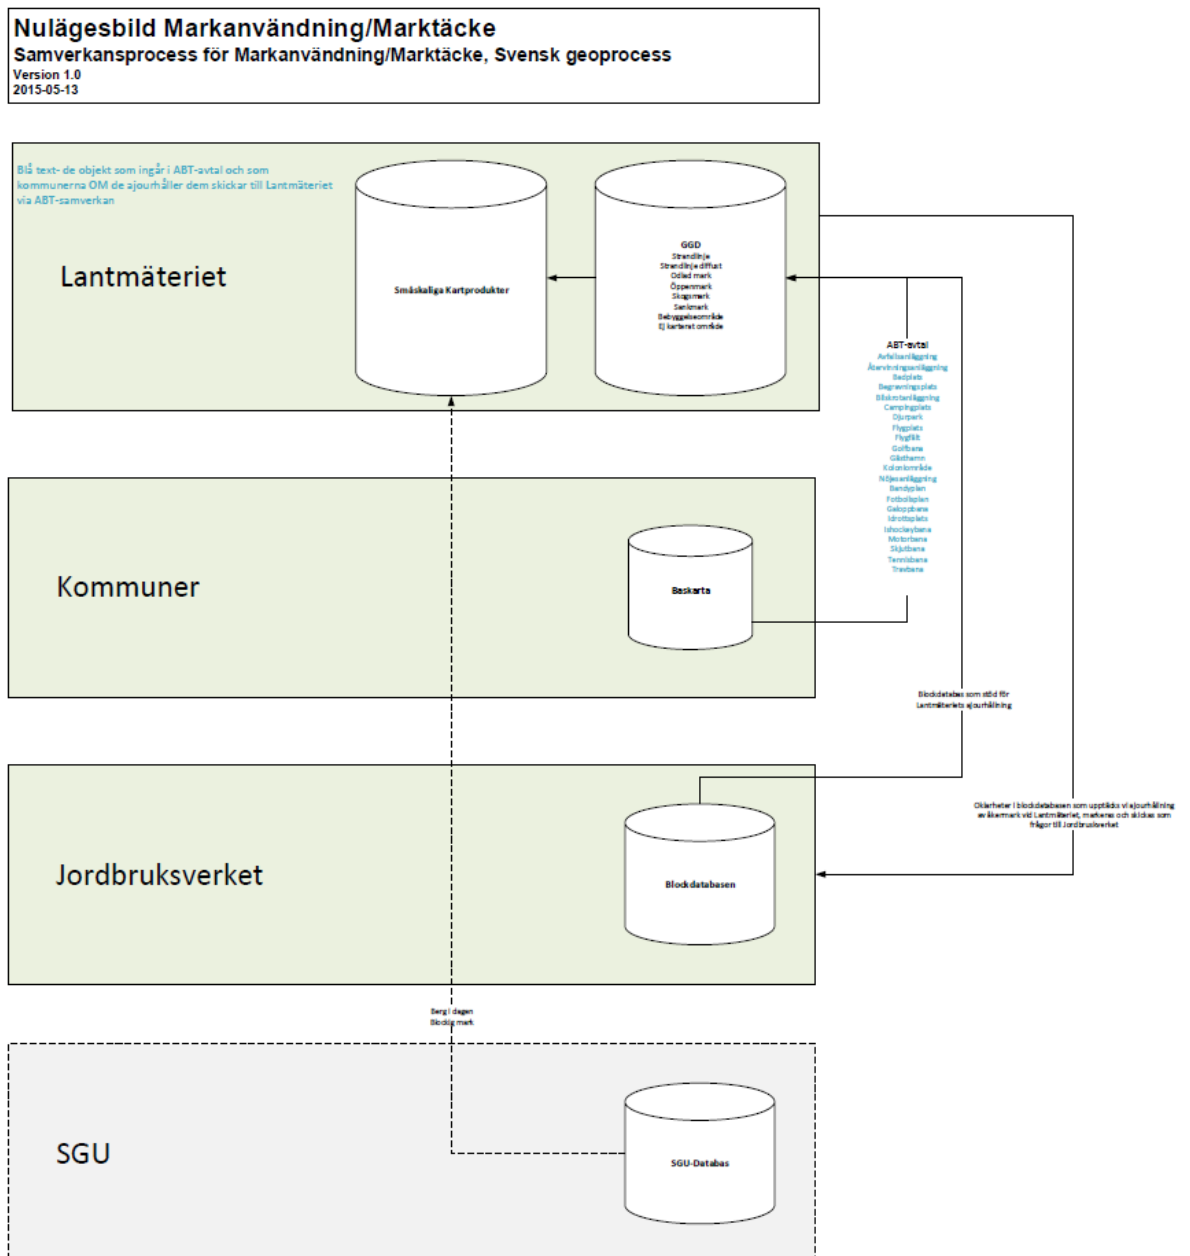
Nulägesbild Markanvändning/Marktäcke
Samverkansprocess för Markanvändning/Marktäcke, Svensk geoprocess
Version 1.0
2015-05-13

Blå text- de objekt som ingår i ABT-avtal och som kommunerna OM de ajourhåller dem skickar till Lantmäteriet via ABT-samverkan

Lantmäteriet

Småskaliga Kartprodukter

GGD
Strandlinje
Strandlinje diffust
Odled mark
Öppenmark
Skogsmark
Sankmark
Bebyggelseområde
Ej karterat område

ABT-avtal
Avfallsanläggning
Återvinningsanläggning
Badplats
Begravningsplats
Bilskrotanläggning
Campingplats
Djurpark
Flygplats
Flygfält
Golfbana
Gästhamn
Koloniområde
Nöjesanläggning
Bandyplan
Fotbollsplan
Galoppbana
Idrottsplats
Ishockeybana
Motorbana
Skjutbana
Tennisbana
Travbana

Kommuner

Baskarta

Blockdatabas som stöd för Lantmäteriets ajourhållning

Jordbruksverket

Blockdatabasen

Oklarheter i blockdatabasen som upptäcks vi ajourhållning av åkermark vid Lantmäteriet, markeras och skickas som frågor till Jordbruksverket

Berg i dagen
Blockig mark

SGU

SGU-Databas